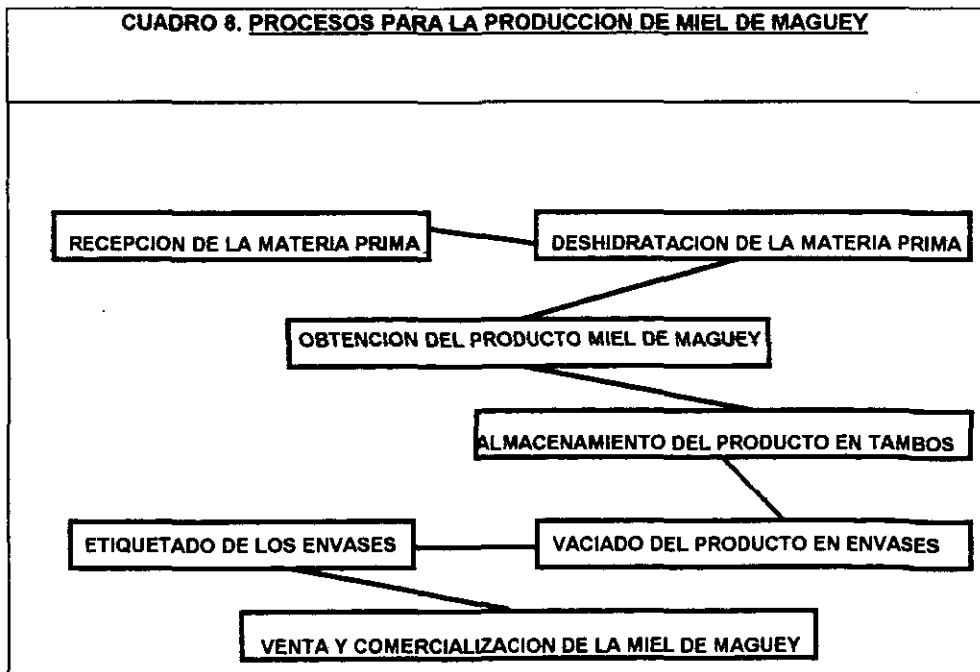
CUADRO 8. PROCESOS PARA LA PRODUCCION DE MIEL DE MAGUEY

RECEPCION DE LA MATERIA PRIMA

DESHIDRATACION DE LA MATERIA PRIMA

OBTENCION DEL PRODUCTO MIEL DE MAGUEY

ALMACENAMIENTO DEL PRODUCTO EN TAMBOS

ETIQUETADO DE LOS ENVASES

VACIADO DEL PRODUCTO EN ENVASES

VENTA Y COMERCIALIZACION DE LA MIEL DE MAGUEY